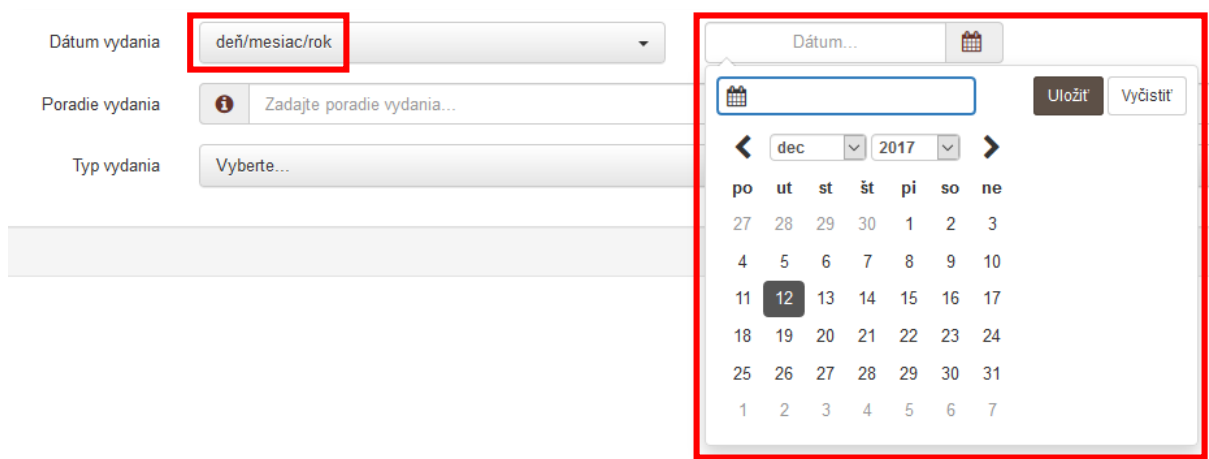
Dátum vydania

deň/mesiac/rok

Dátum...

Uložiť

Vyčistiť

Poradie vydania

Zadajte poradie vydania...

Typ vydania

Vyberte...

dec 2017

| po | ut | st | št | pi | so | ne |
|---|---|---|---|---|---|---|
| 27 | 28 | 29 | 30 | 1 | 2 | 3 |
| 4 | 5 | 6 | 7 | 8 | 9 | 10 |
| 11 | 12 | 13 | 14 | 15 | 16 | 17 |
| 18 | 19 | 20 | 21 | 22 | 23 | 24 |
| 25 | 26 | 27 | 28 | 29 | 30 | 31 |
| 1 | 2 | 3 | 4 | 5 | 6 | 7 |